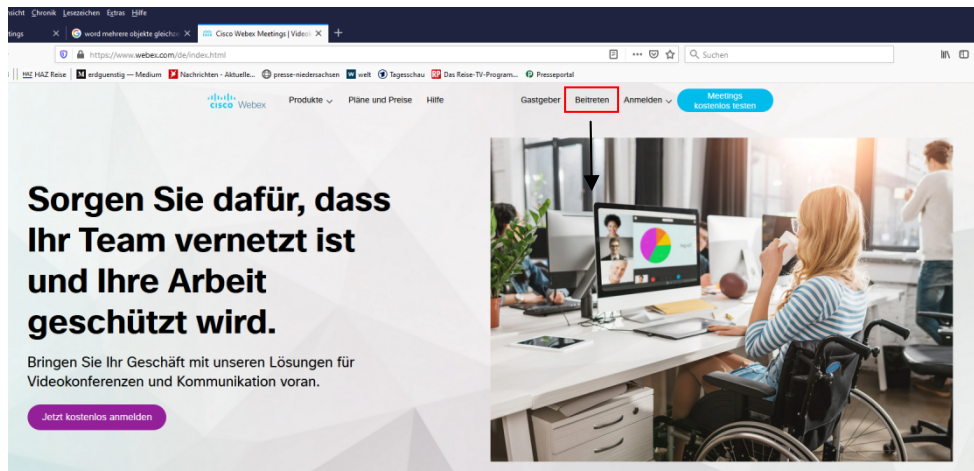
nsicht Chronik Lesezeichen Extras Hilfe

tings × word mehrere objekte gleichz × Cisco Webex Meetings | Video × +

https://www.webex.com/de/index.html ··· Suchen

HAZ Reise erdguenstig — Medium Nachrichten - Aktuelle... presse-niedersachsen welt Tagesschau Das Reise-TV-Program... Presseportal

cisco Webex Produkte Pläne und Preise Hilfe Gastgeber Beitreten Anmelden Meetings kostenlos testen

Sorgen Sie dafür, dass Ihr Team vernetzt ist und Ihre Arbeit geschützt wird.

Bringen Sie Ihr Geschäft mit unseren Lösungen für Videokonferenzen und Kommunikation voran.

Jetzt kostenlos anmelden